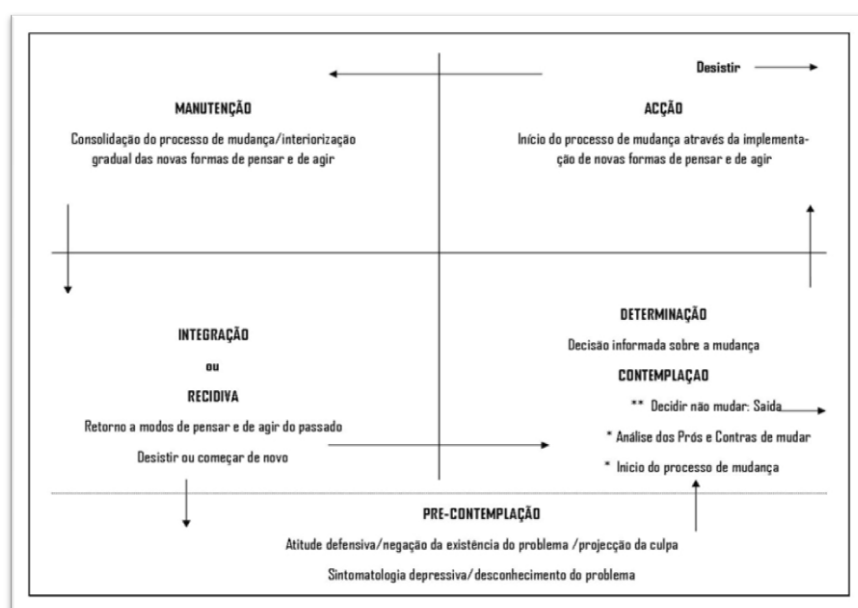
Desistir

MANUTENÇÃO

Consolidação do processo de mudança/interiorização gradual das novas formas de pensar e de agir

ACÇÃO

Início do processo de mudança através da implementação de novas formas de pensar e de agir

INTEGRAÇÃO

ou

RECIDIVA

Retorno a modos de pensar e de agir do passado

Desistir ou começar de novo

DETERMINAÇÃO

Decisão informada sobre a mudança

CONTEMPLAÇÃO

** Decidir não mudar: Saída

* Análise dos Prós e Contras de mudar

* Início do processo de mudança

PRE-CONTEMPLAÇÃO

Atitude defensiva/negação da existência do problema /projecção da culpa

Sintomatologia depressiva/desconhecimento do problema